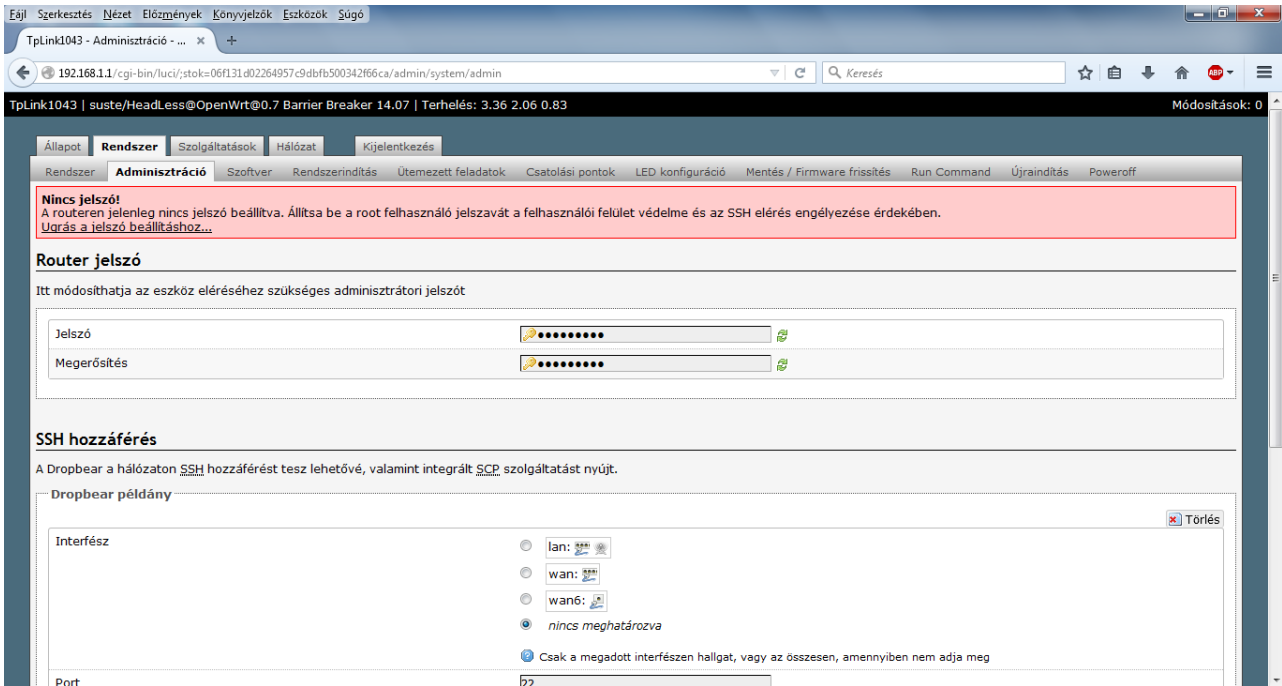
Fájl Szerkesztés Nézet Előzmények Könyvjelzők Eszközök Súgó

TpLink1043 - Adminisztráció - ... ×

192.168.1.1/cgi-bin/luci/;stok=06f131d02264957c9dbfb500342f66ca/admin/system/admin

Keresés

TpLink1043 | suste/HeadLess@OpenWrt@0.7 Barrier Breaker 14.07 | Terhelés: 3.36 2.06 0.83

Módosítások: 0

Állapot Rendszer Szolgáltatások Hálózat Kijelentkezés

Rendszer Adminisztráció Szoftver Rendszerindítás Ütemezett feladatok Csatolási pontok LED konfiguráció Mentés / Firmware frissítés Run Command Újraindítás Poweroff

Nincs jelszó!
A routeren jelenleg nincs jelszó beállítva. Állítsa be a root felhasználó jelszavát a felhasználói felület védelme és az SSH elérés engélyezése érdekében.
Ugrás a jelszó beállításhoz...

Router jelszó

Itt módosíthatja az eszköz eléréséhez szükséges adminisztrátori jelszót

Jelszó ••••••••••

Megerősítés ••••••••••

SSH hozzáférés

A Dropbear a hálózaton SSH hozzáférést tesz lehetővé, valamint integrált SCP szolgáltatást nyújt.

Dropbear példány

Törlés

Interfész

lan:

wan:

wan6:

nincs meghatározva

Csak a megadott interfészen hallgat, vagy az összesen, amennyiben nem adja meg

Port 22